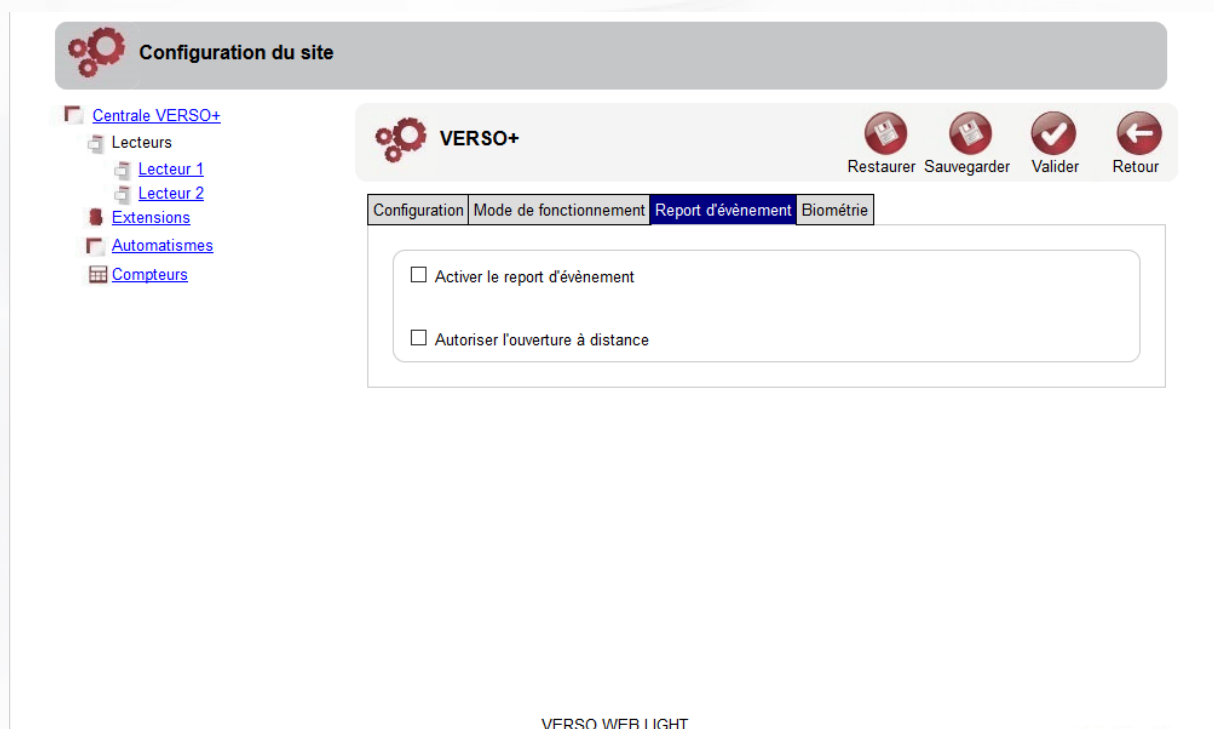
Configuration du site

Centrale VERSO+
Lecteurs
Lecteur 1
Lecteur 2
Extensions
Automatismes
Compteurs

VERSO+

Restaurer Sauvegarder Valider Retour

Configuration | Mode de fonctionnement | Report d'évènement | Biométrie

☐ Activer le report d'évènement

☐ Autoriser l'ouverture à distance

VERSO WEB LIGHT